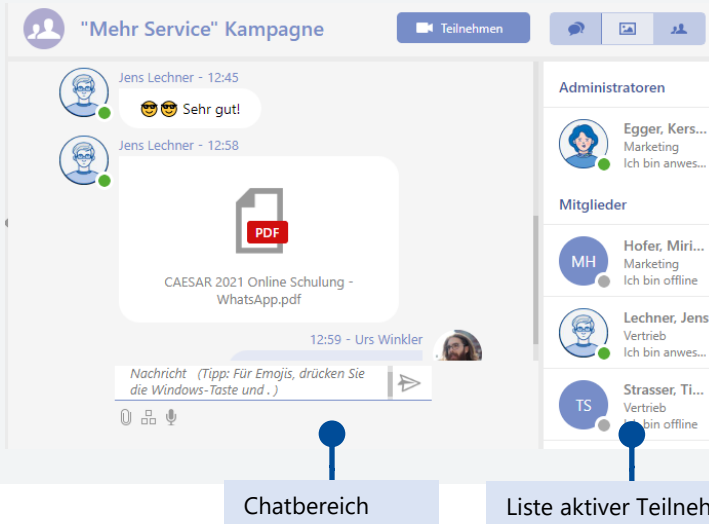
"Mehr Service" Kampagne

Teilnehmen

Jens Lechner - 12:45

Sehr gut!

Jens Lechner - 12:58

PDF

CAESAR 2021 Online Schulung - WhatsApp.pdf

12:59 - Urs Winkler

Nachricht (Tipp: Für Emojis, drücken Sie die Windows-Taste und . )

Administratoren

Egger, Kers...
Marketing
Ich bin anwes...

Mitglieder

MH
Hofer, Miri...
Marketing
Ich bin offline

Lechner, Jens
Vertrieb
Ich bin anwes...

TS
Strasser, Ti...
Vertrieb
Ich bin offline

Chatbereich

Liste aktiver Teilneh